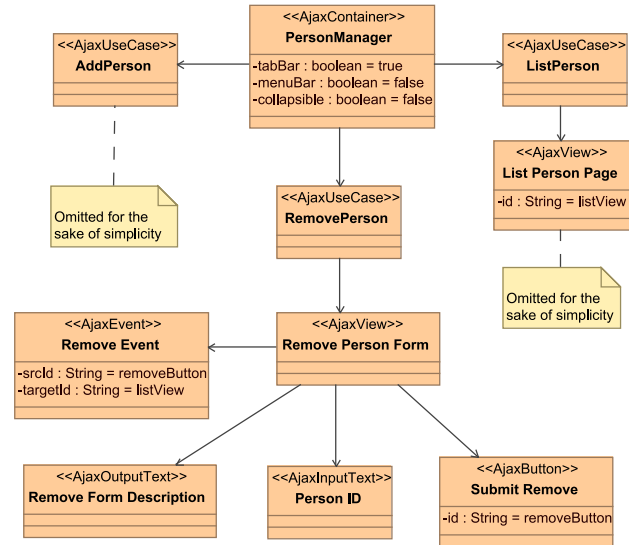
<<AjaxContainer>>
PersonManager
-tabBar : boolean = true
-menuBar : boolean = false
-collapsible : boolean = false

<<AjaxUseCase>>
AddPerson

<<AjaxUseCase>>
ListPerson

Omitted for the sake of simplicity

<<AjaxUseCase>>
RemovePerson

<<AjaxView>>
List Person Page
-id : String = listView

Omitted for the sake of simplicity

<<AjaxEvent>>
Remove Event
-srcId : String = removeButton
-targetId : String = listView

<<AjaxView>>
Remove Person Form

<<AjaxOutputText>>
Remove Form Description

<<AjaxInputText>>
Person ID

<<AjaxButton>>
Submit Remove
-id : String = removeButton